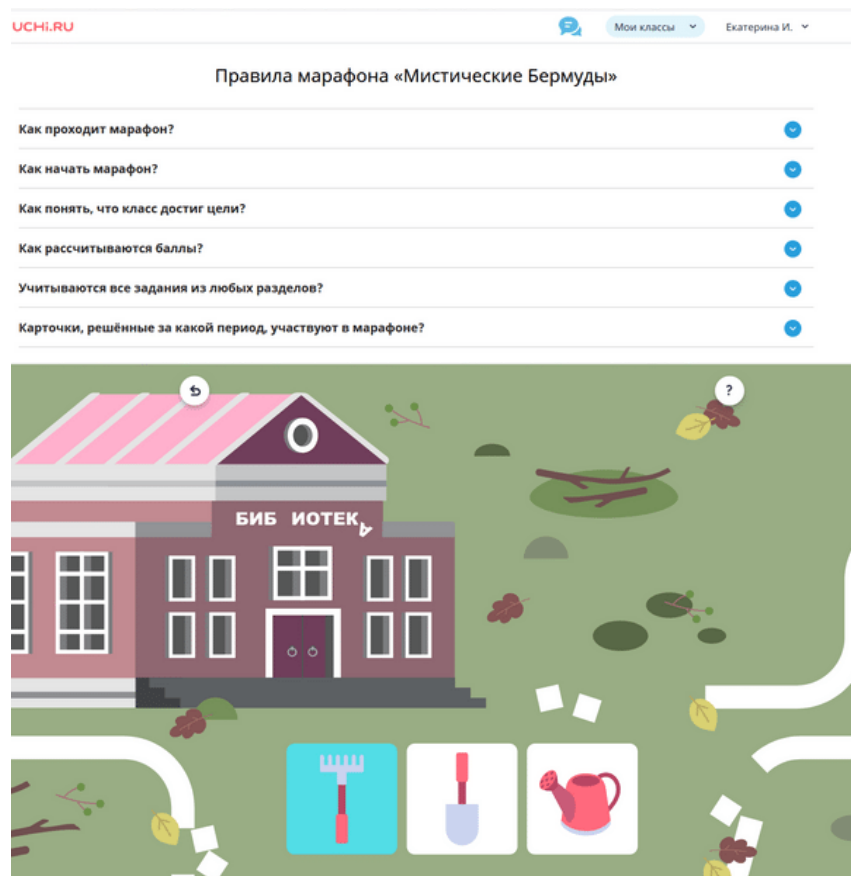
UCHi.RU

Мои классы

Екатерина И.

Правила марафона «Мистические Бермуды»

Как проходит марафон?

Как начать марафон?

Как понять, что класс достиг цели?

Как рассчитываются баллы?

Учитываются все задания из любых разделов?

Карточки, решённые за какой период, участвуют в марафоне?

?

БИБ ИОТЕКА